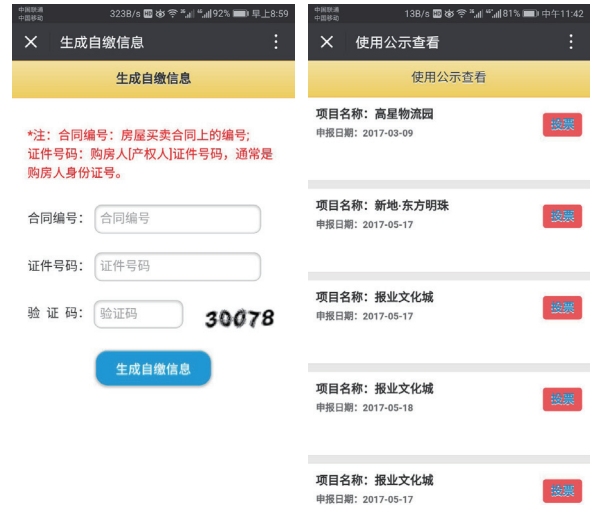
中国联通
中国移动
323B/s 92% 早上8:59

生成自缴信息

生成自缴信息

*注：合同编号：房屋买卖合同上的编号；证件号码：购房人[产权人]证件号码，通常是购房人身份证号。

合同编号： 合同编号

证件号码： 证件号码

验 证 码： 验证码 30078

生成自缴信息

中国联通
中国移动
13B/s 81% 中午11:42

使用公示查看

使用公示查看

项目名称：高星物流园
申报日期：2017-03-09
投票

项目名称：新地·东方明珠
申报日期：2017-05-17
投票

项目名称：报业文化城
申报日期：2017-05-17
投票

项目名称：报业文化城
申报日期：2017-05-18
投票

项目名称：报业文化城
申报日期：2017-05-17
投票